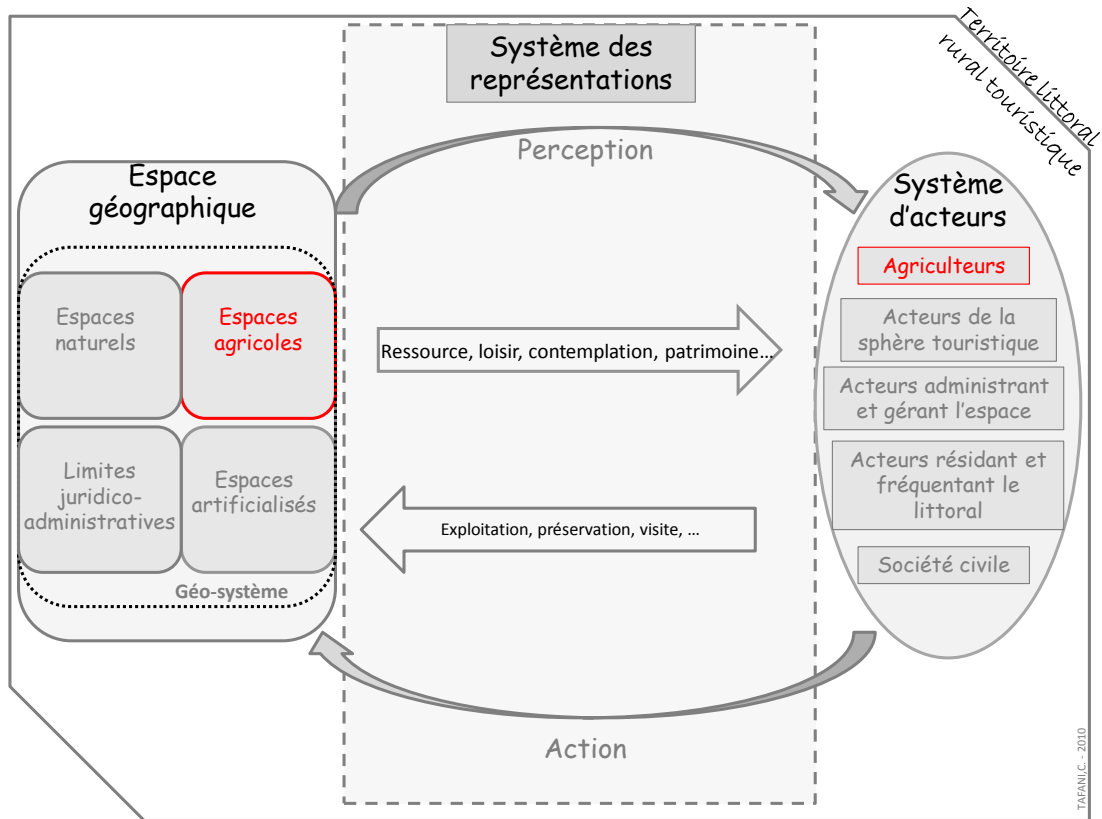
Territoire littoral rural touristique

Système des représentations

Perception

Espace géographique

Espaces naturels

Espaces agricoles

Limites juridico-administratives

Espaces artificialisés

Géo-système

Ressource, loisir, contemplation, patrimoine…

Exploitation, préservation, visite, …

Système d'acteurs

Agriculteurs

Acteurs de la sphère touristique

Acteurs administrant et gérant l'espace

Acteurs résidant et fréquentant le littoral

Société civile

Action

TAFANI, C. - 2010